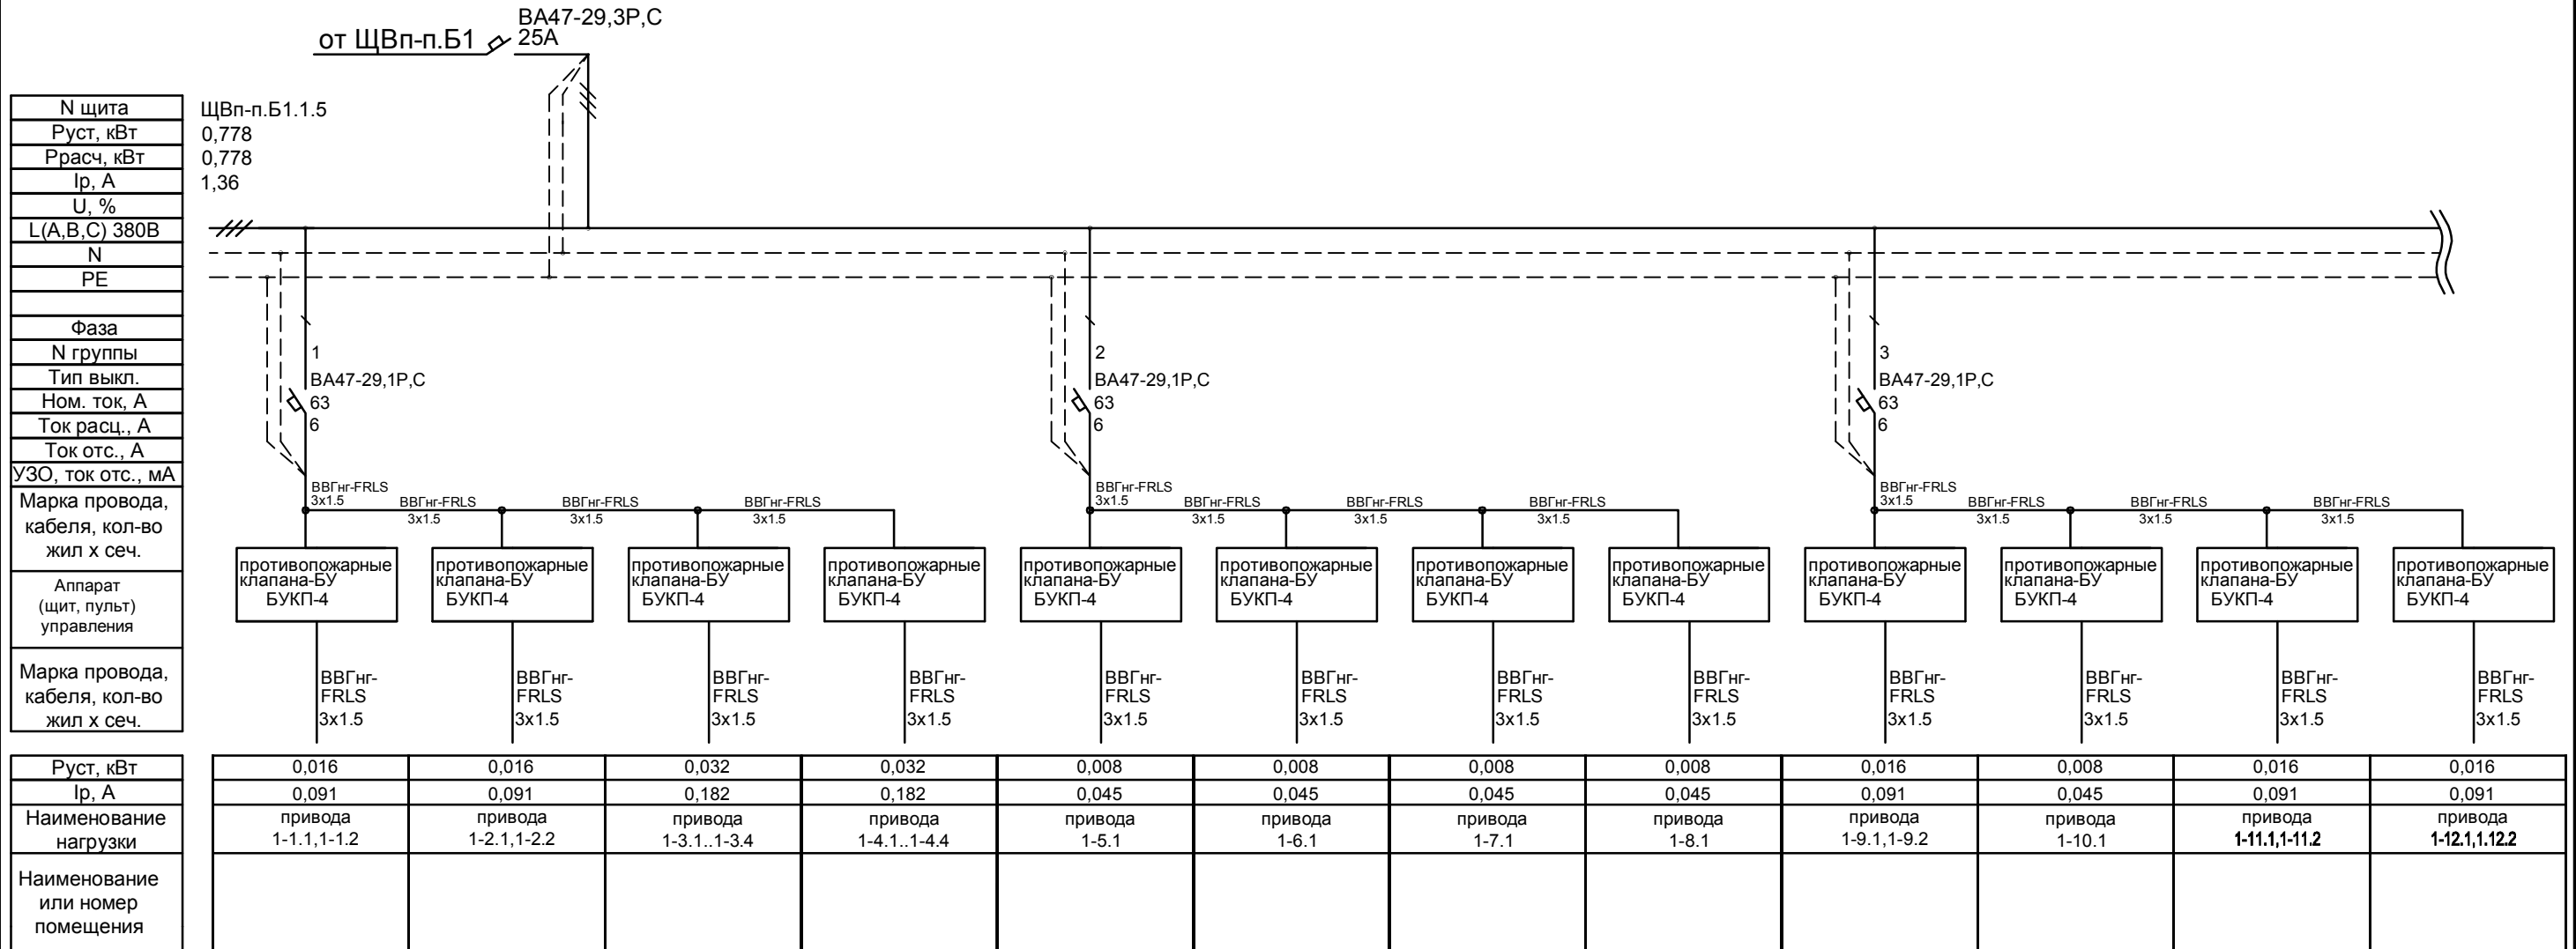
от ЩВп-п.Б1
ВА47-29,3Р,С
25А

N щита ЩВп-п.Б1.1.5
Руст, кВт 0,778
Ррасч, кВт 0,778
Ip, А 1,36
U, %
L(A,B,C) 380В
N
PE

Фаза
N группы
Тип выкл.
Ном. ток, А
Ток расц., А
Ток отс., А
УЗО, ток отс., мА
Марка провода, кабеля, кол-во жил х сеч.
Аппарат (щит, пульт) управления
Марка провода, кабеля, кол-во жил х сеч.

1
ВА47-29,1Р,С
63
6

2
ВА47-29,1Р,С
63
6

3
ВА47-29,1Р,С
63
6

ВВГнг-FRLS 3х1.5
ВВГнг-FRLS 3х1.5
ВВГнг-FRLS 3х1.5
ВВГнг-FRLS 3х1.5

ВВГнг-FRLS 3х1.5
ВВГнг-FRLS 3х1.5
ВВГнг-FRLS 3х1.5
ВВГнг-FRLS 3х1.5

ВВГнг-FRLS 3х1.5
ВВГнг-FRLS 3х1.5
ВВГнг-FRLS 3х1.5
ВВГнг-FRLS 3х1.5

противопожарные клапана-БУ БУКП-4
противопожарные клапана-БУ БУКП-4
противопожарные клапана-БУ БУКП-4
противопожарные клапана-БУ БУКП-4
противопожарные клапана-БУ БУКП-4
противопожарные клапана-БУ БУКП-4
противопожарные клапана-БУ БУКП-4
противопожарные клапана-БУ БУКП-4
противопожарные клапана-БУ БУКП-4
противопожарные клапана-БУ БУКП-4
противопожарные клапана-БУ БУКП-4
противопожарные клапана-БУ БУКП-4

ВВГнг-FRLS 3х1.5
ВВГнг-FRLS 3х1.5
ВВГнг-FRLS 3х1.5
ВВГнг-FRLS 3х1.5
ВВГнг-FRLS 3х1.5
ВВГнг-FRLS 3х1.5
ВВГнг-FRLS 3х1.5
ВВГнг-FRLS 3х1.5
ВВГнг-FRLS 3х1.5
ВВГнг-FRLS 3х1.5
ВВГнг-FRLS 3х1.5
ВВГнг-FRLS 3х1.5

| Руст, кВт | 0,016 | 0,016 | 0,032 | 0,032 | 0,008 | 0,008 | 0,008 | 0,008 | 0,016 | 0,008 | 0,016 | 0,016 |
|---|---|---|---|---|---|---|---|---|---|---|---|---|
| Ip, А | 0,091 | 0,091 | 0,182 | 0,182 | 0,045 | 0,045 | 0,045 | 0,045 | 0,091 | 0,045 | 0,091 | 0,091 |
| Наименование нагрузки | привода 1-1.1,1-1.2 | привода 1-2.1,1-2.2 | привода 1-3.1..1-3.4 | привода 1-4.1..1-4.4 | привода 1-5.1 | привода 1-6.1 | привода 1-7.1 | привода 1-8.1 | привода 1-9.1,1-9.2 | привода 1-10.1 | привода 1-11.1,1-11.2 | привода 1-12.1,1.12.2 |
| Наименование или номер помещения | | | | | | | | | | | | |